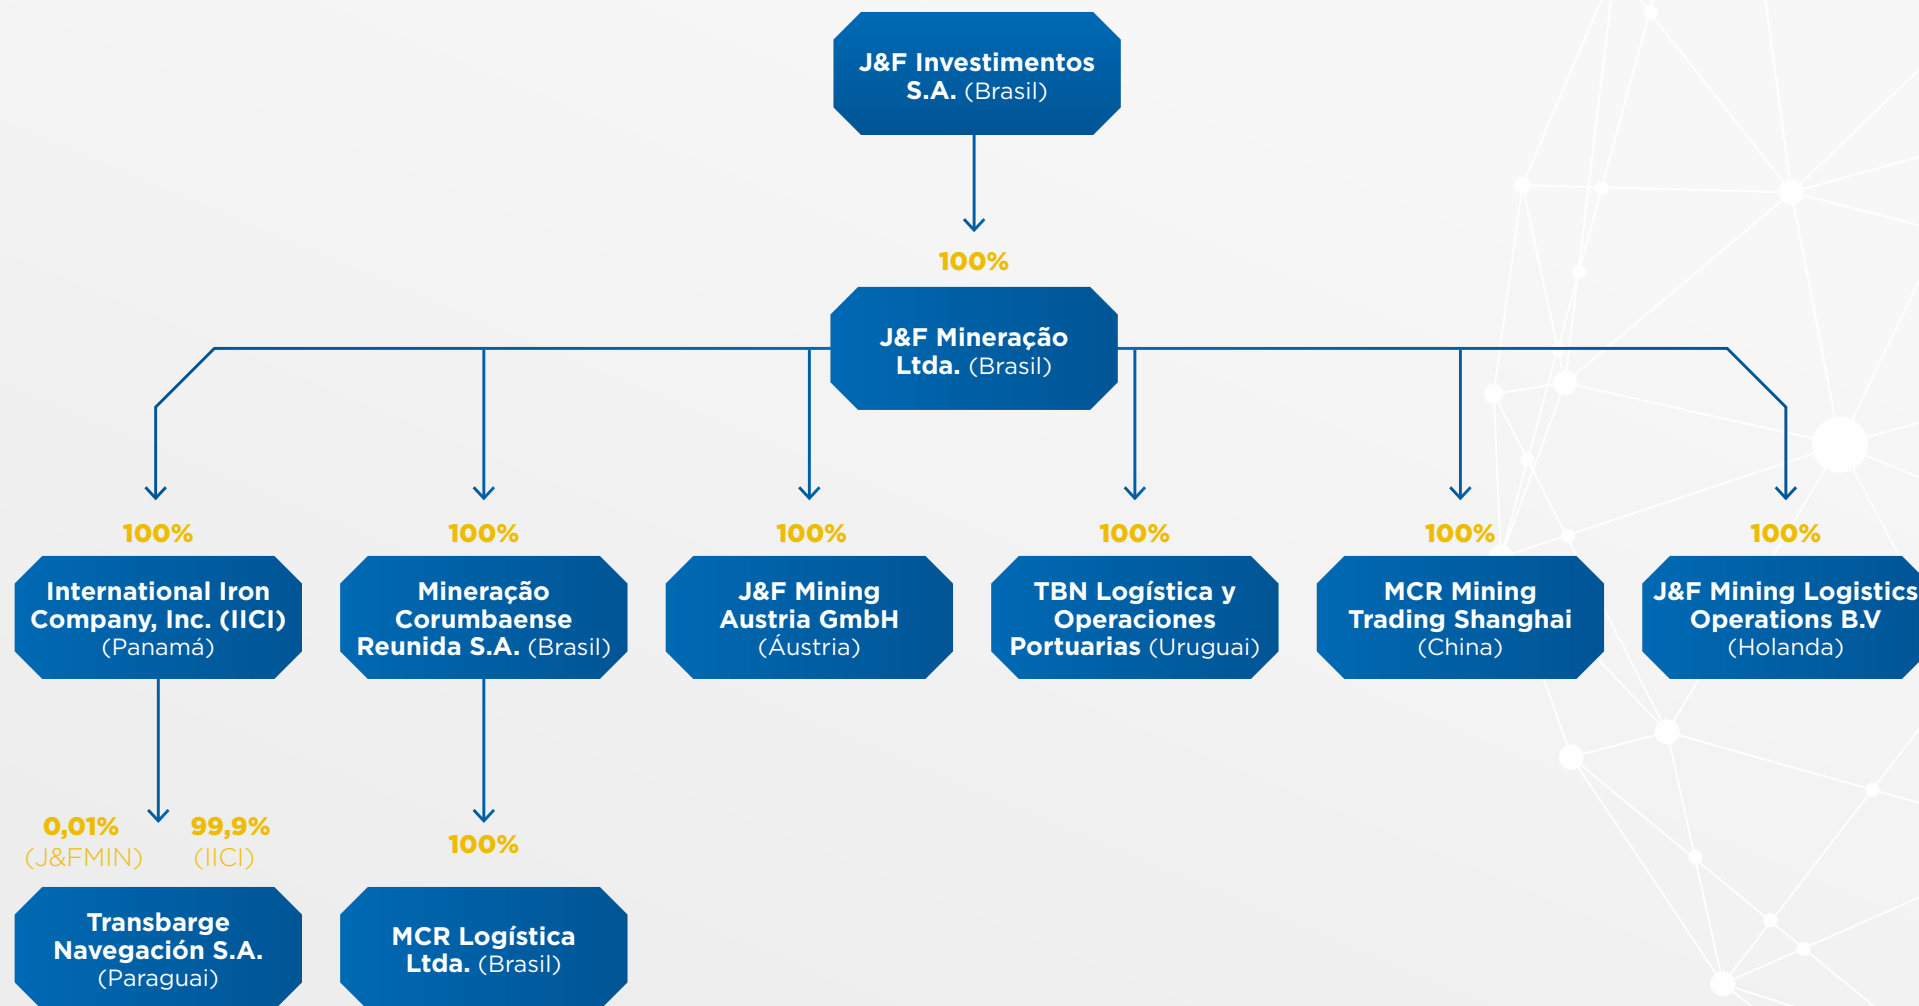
J&F Investimentos S.A. (Brasil)

100%

J&F Mineração Ltda. (Brasil)

100%

International Iron Company, Inc. (IICI) (Panamá)

100%

Mineração Corumbaense Reunida S.A. (Brasil)

100%

J&F Mining Austria GmbH (Áustria)

100%

TBN Logística y Operaciones Portuarias (Uruguai)

100%

MCR Mining Trading Shanghai (China)

100%

J&F Mining Logistics Operations B.V (Holanda)

0,01% (J&FMIN)

99,9% (IICI)

Transbarge Navegación S.A. (Paraguai)

100%

MCR Logística Ltda. (Brasil)